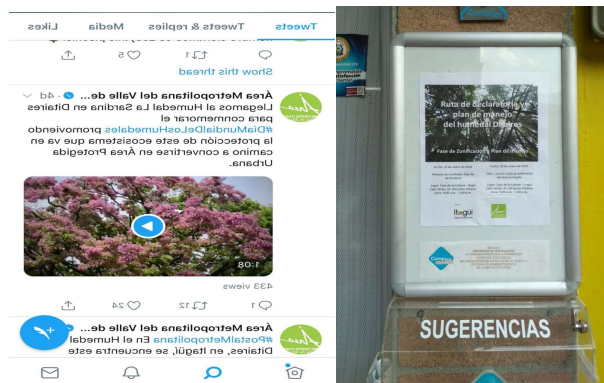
Tweets Tweets & replies Media Likes

5 1

Show this thread

Área Metropolitana del Valle de... · 4d
Llegamos al Humedal La Sardina en Ditaires para conmemorar el #DíaMundialDeLosHumedales promoviendo la protección de este ecosistema que va en camino a convertirse en Área Protegida Urbana.

1:08
433 views

1 12 24

Área Metropolitana del Valle de... · 4d
#PostalMetropolitana En el Humedal Ditaires, en Itagüí, se encuentra este

Ruta de declaratoria y plan de manejo del humedal Ditaires

Fase de Zonificación y Plan de Manejo

Itagüí

SUGERENCIAS